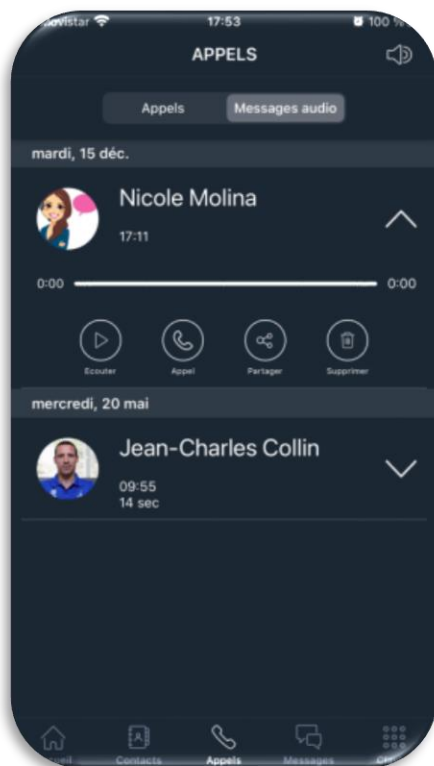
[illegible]ovistar 17:53 100 %

APPELS

Appels Messages audio

mardi, 15 déc.

Nicole Molina
17:11

0:00 0:00

Ecouter Appel Partager Supprimer

mercredi, 20 mai

Jean-Charles Collin
09:55
14 sec

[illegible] Contacts Appels Messages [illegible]